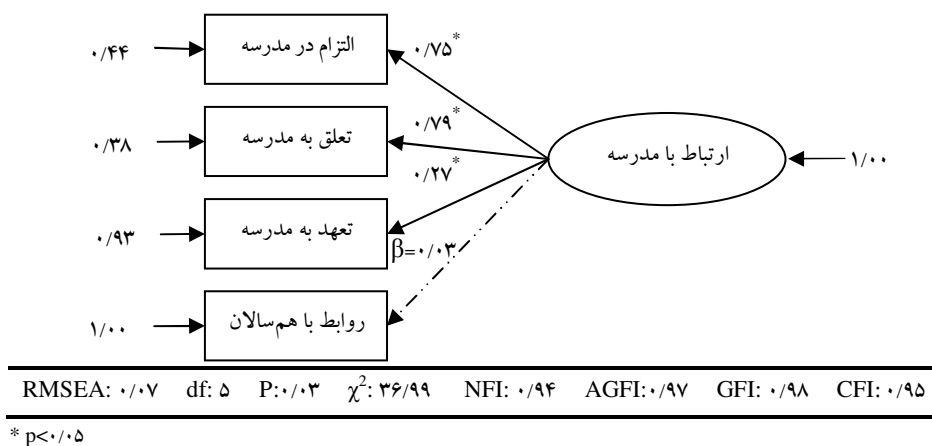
۰/۴۴ التزام در مدرسه ۰/۷۵*

۰/۳۸ تعلق به مدرسه ۰/۷۹*

۰/۲۷*

ارتباط با مدرسه ۱/۰۰

۰/۹۳ تعهد به مدرسه $\beta$=۰/۰۳

۱/۰۰ روابط با هم‌سالان

RMSEA: ۰/۰۷ df: ۵ P:۰/۰۳ $\chi^2$: ۳۶/۹۹ NFI: ۰/۹۴ AGFI:۰/۹۷ GFI: ۰/۹۸ CFI: ۰/۹۵

* p<۰/۰۵